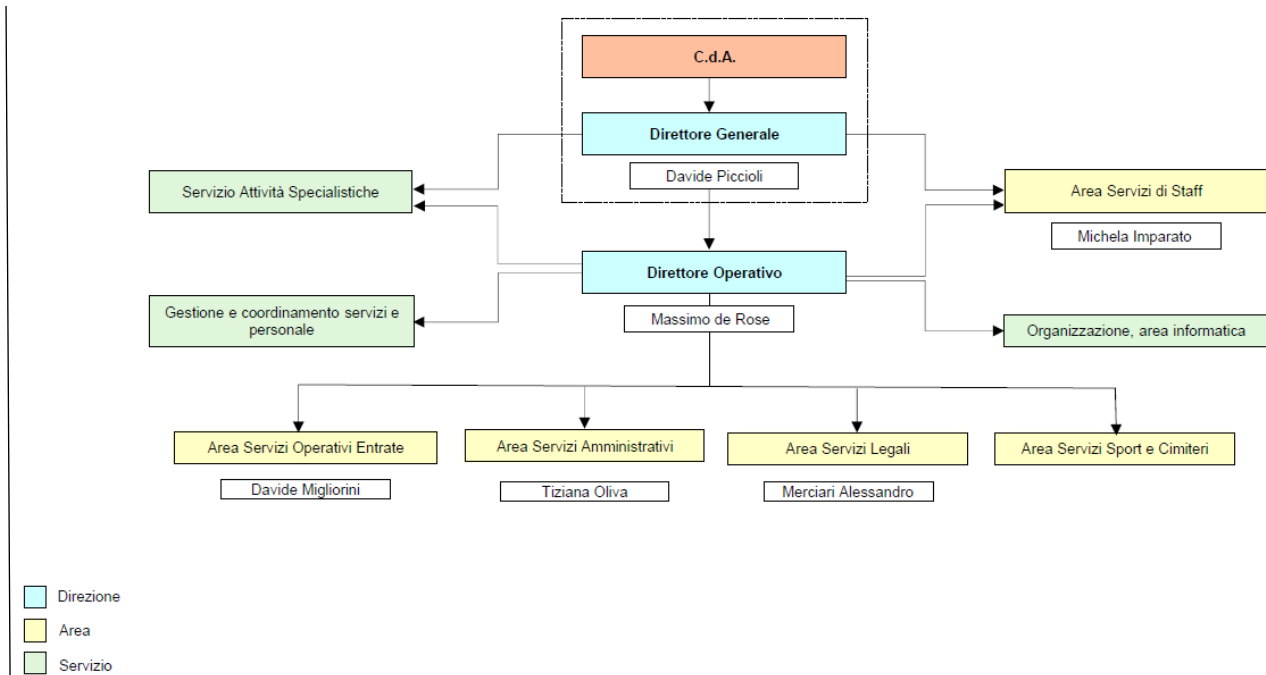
C.d.A.

Direttore Generale

Davide Piccioli

Servizio Attività Specialistiche

Area Servizi di Staff

Michela Imparato

Direttore Operativo

Gestione e coordinamento servizi e personale

Massimo de Rose

Organizzazione, area informatica

Area Servizi Operativi Entrate

Davide Migliorini

Area Servizi Amministrativi

Tiziana Oliva

Area Servizi Legali

Merciari Alessandro

Area Servizi Sport e Cimiteri

Direzione

Area

Servizio